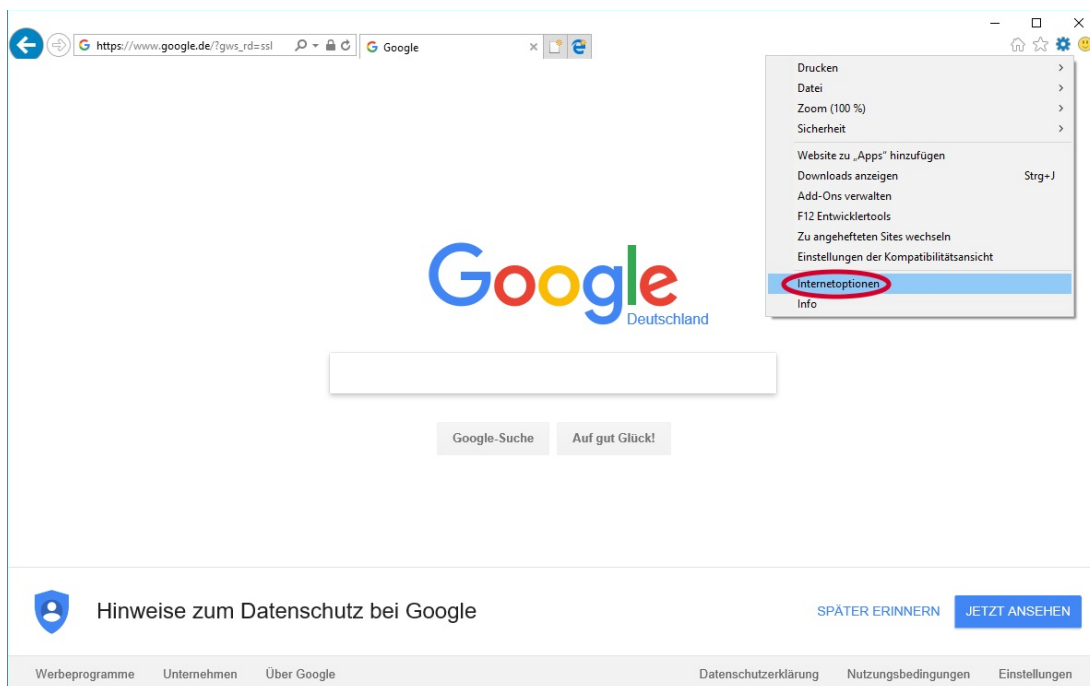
https://www.google.de/?gws_rd=ssl
Google

Drucken
Datei
Zoom (100 %)
Sicherheit
Website zu „Apps" hinzufügen
Downloads anzeigen Strg+J
Add-Ons verwalten
F12 Entwicklertools
Zu angehefteten Sites wechseln
Einstellungen der Kompatibilitätsansicht
Internetoptionen
Info

Google
Deutschland

Google-Suche
Auf gut Glück!

Hinweise zum Datenschutz bei Google
SPÄTER ERINNERN
JETZT ANSEHEN

Werbeprogramme
Unternehmen
Über Google
Datenschutzerklärung
Nutzungsbedingungen
Einstellungen